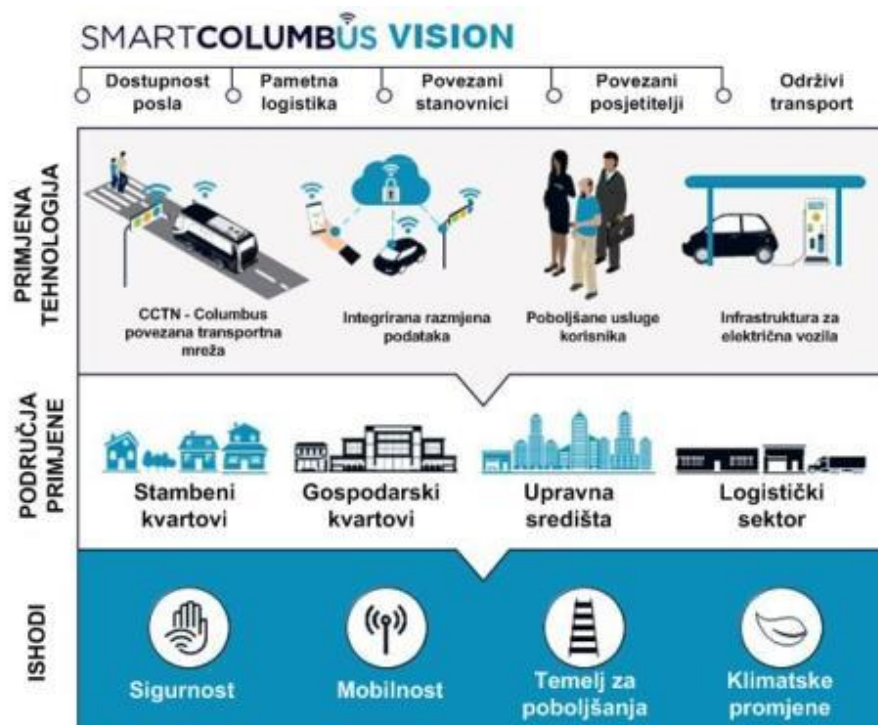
SMARTCOLUMBUS VISION

Dostupnost posla

Pametna logistika

Povezani stanovnici

Povezani posjetitelji

Održivi transport

PRIMJENA TEHNOLOGIJA

CCTN - Columbus povezana transportna mreža

Integrirana razmjena podataka

Poboljšane usluge korisnika

Infrastruktura za električna vozila

PODRUČJA PRIMJENE

Stambeni kvartovi

Gospodarski kvartovi

Upravna središta

Logistički sektor

ISHODI

Sigurnost

Mobilnost

Temelj za poboljšanja

Klimatske promjene